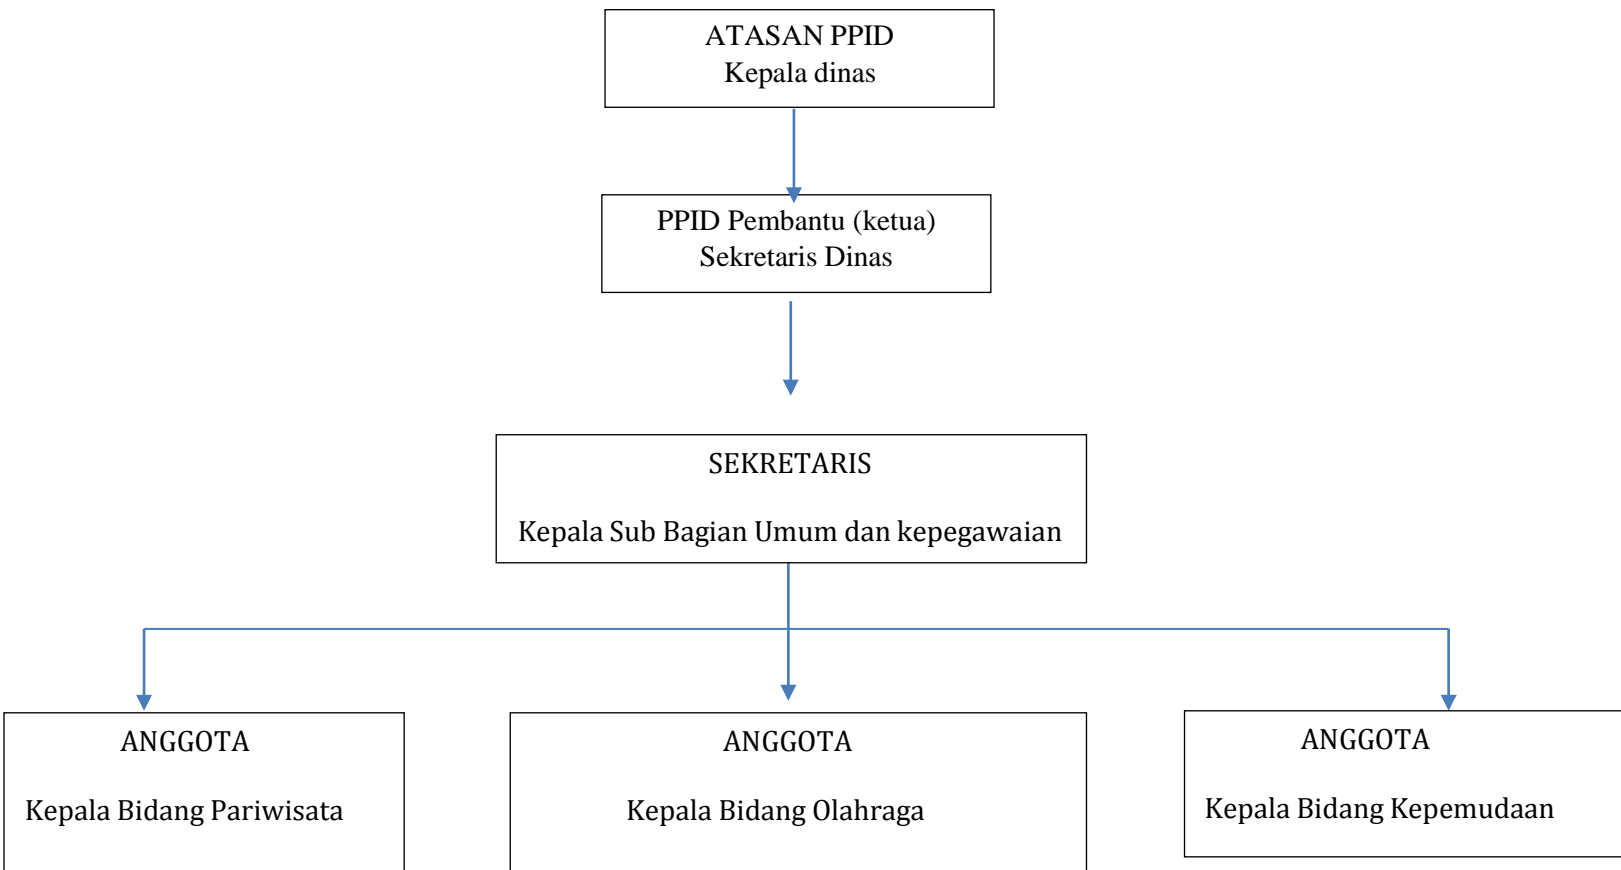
ATASAN PPID
Kepala dinas

PPID Pembantu (ketua)
Sekretaris Dinas

SEKRETARIS

Kepala Sub Bagian Umum dan kepegawaian

ANGGOTA

Kepala Bidang Pariwisata

ANGGOTA

Kepala Bidang Olahraga

ANGGOTA

Kepala Bidang Kepemudaan